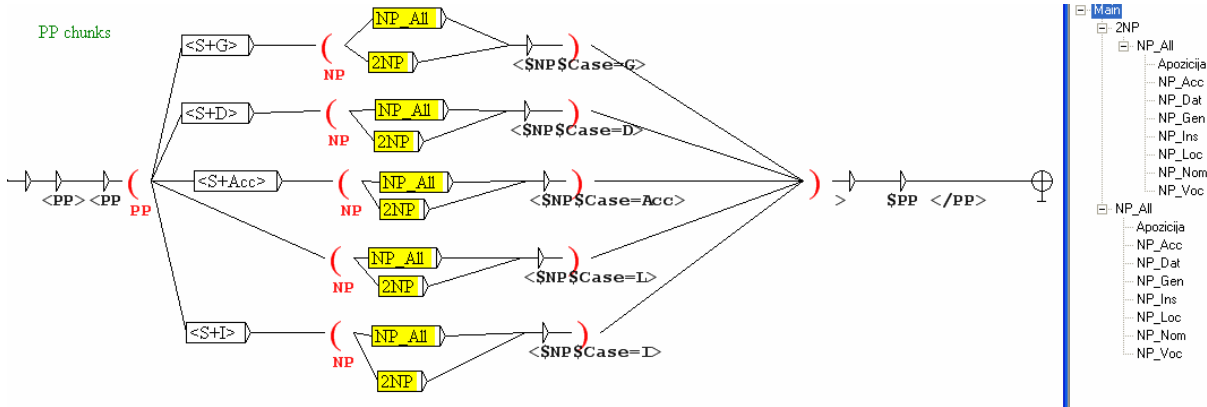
PP chunks

<PP> <PP

PP

<S+G>
NP
NP_All
2NP
<$NP$Case=G>

<S+D>
NP
NP_All
2NP
<$NP$Case=D>

<S+Acc>
NP
NP_All
2NP
<$NP$Case=Acc>

NP
NP_All
2NP
<$NP$Case=L>

<S+I>
NP
NP_All
2NP
<$NP$Case=I>

>
$PP </PP>

Main
2NP
NP_All
Apozicija
NP_Acc
NP_Dat
NP_Gen
NP_Ins
NP_Loc
NP_Nom
NP_Voc
NP_All
Apozicija
NP_Acc
NP_Dat
NP_Gen
NP_Ins
NP_Loc
NP_Nom
NP_Voc